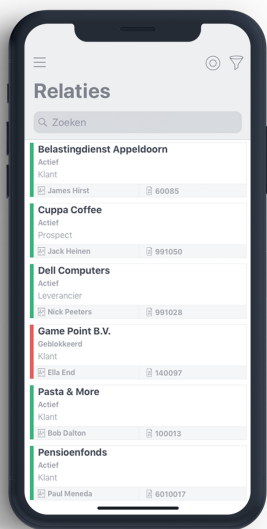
Relaties

Zoeken

Belastingdienst Appeldoorn
Actief
Klant
James Hirst 60085

Cuppa Coffee
Actief
Prospect
Jack Heinen 991050

Dell Computers
Actief
Leverancier
Nick Peeters 991028

Game Point B.V.
Geblokkeerd
Klant
Ella End 140097

Pasta & More
Actief
Klant
Bob Dalton 100013

Pensioenfonds
Actief
Klant
Paul Meneda 6010017